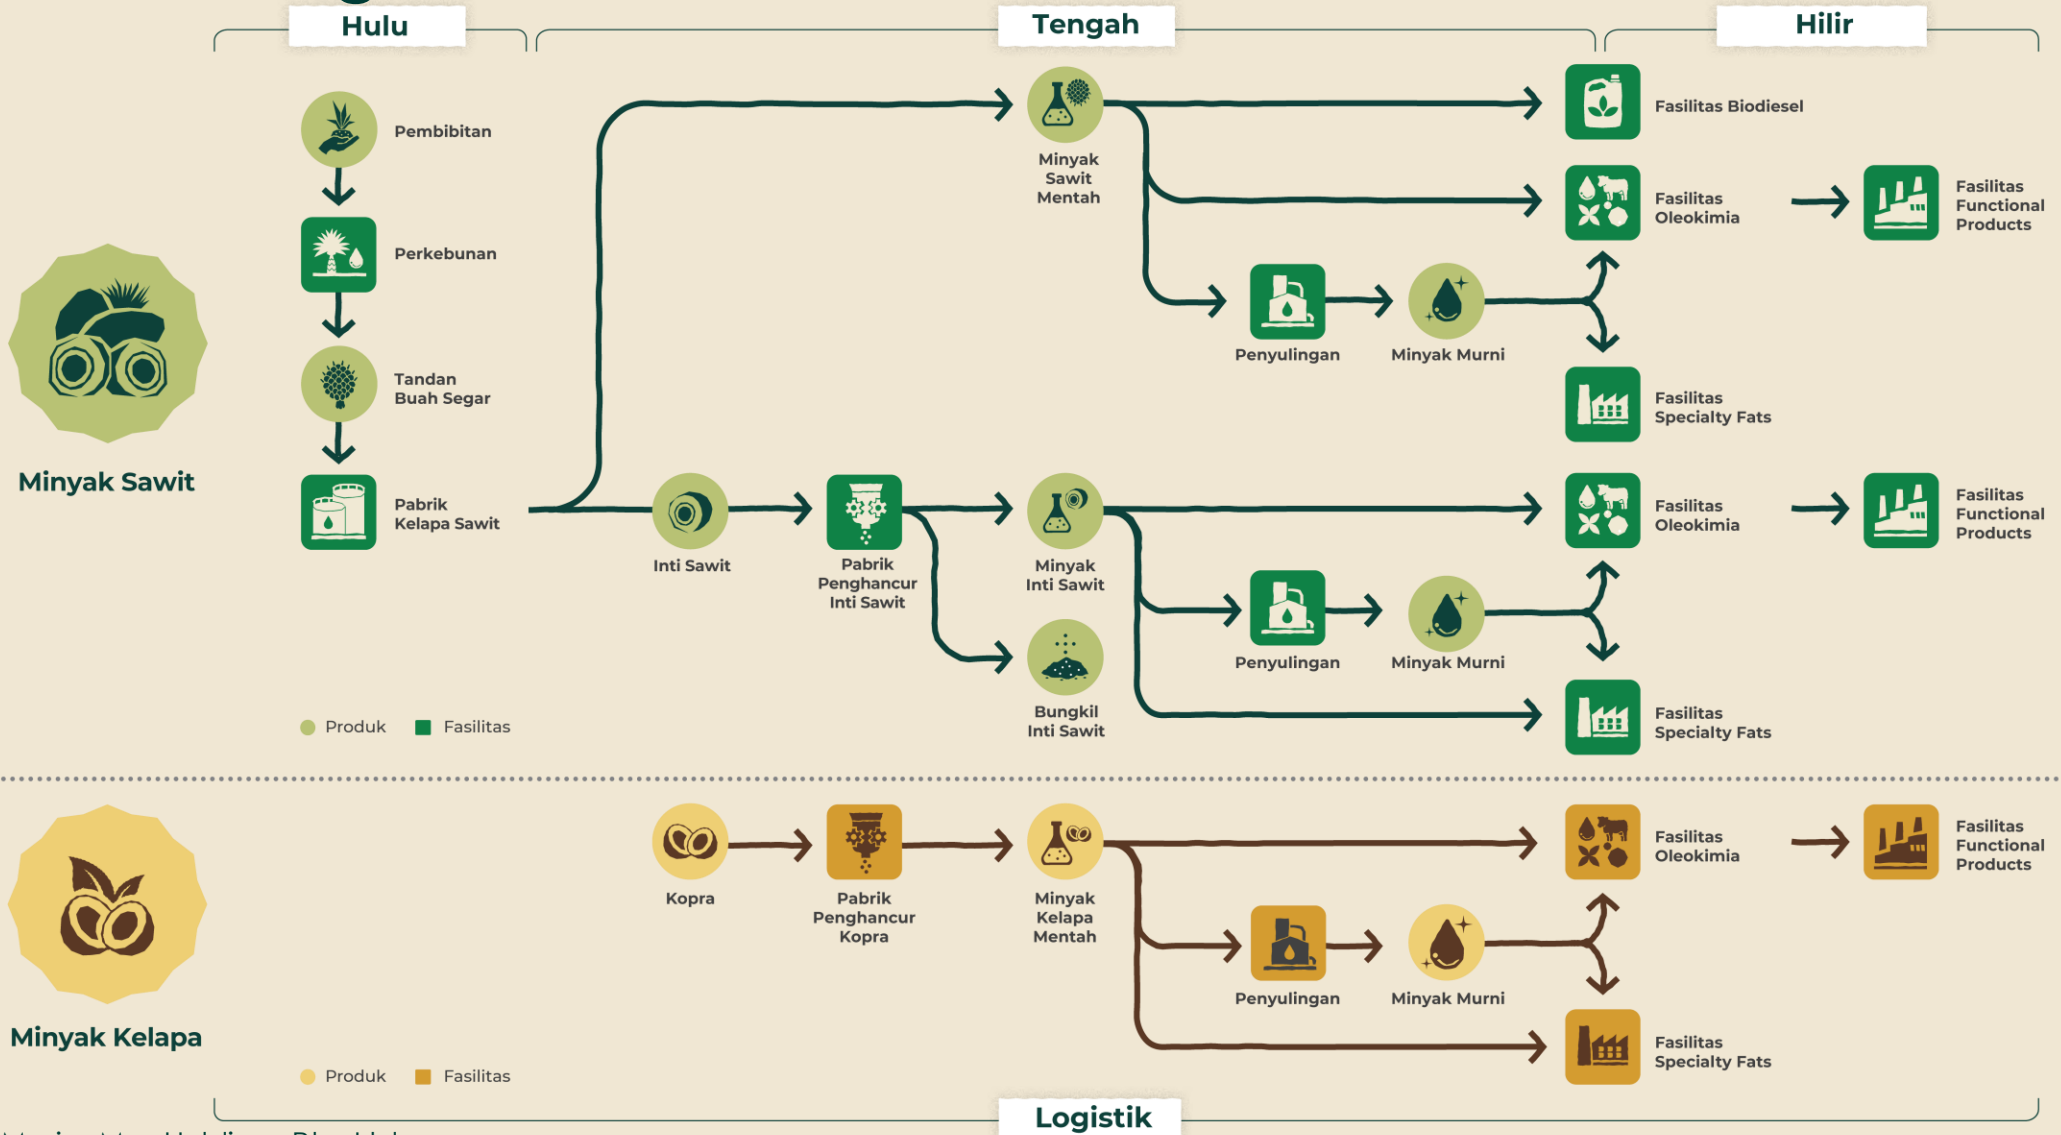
Hulu

Tengah

Hilir

Minyak Sawit

Pembibitan

Perkebunan

Tandan Buah Segar

Pabrik Kelapa Sawit

Minyak Sawit Mentah

Fasilitas Biodiesel

Fasilitas Oleokimia

Fasilitas Functional Products

Penyulingan

Minyak Murni

Fasilitas Specialty Fats

Inti Sawit

Pabrik Penghancur Inti Sawit

Minyak Inti Sawit

Fasilitas Oleokimia

Fasilitas Functional Products

Penyulingan

Minyak Murni

Bungkil Inti Sawit

Fasilitas Specialty Fats

Produk   Fasilitas

Minyak Kelapa

Kopra

Pabrik Penghancur Kopra

Minyak Kelapa Mentah

Fasilitas Oleokimia

Fasilitas Functional Products

Penyulingan

Minyak Murni

Fasilitas Specialty Fats

Produk   Fasilitas

Logistik